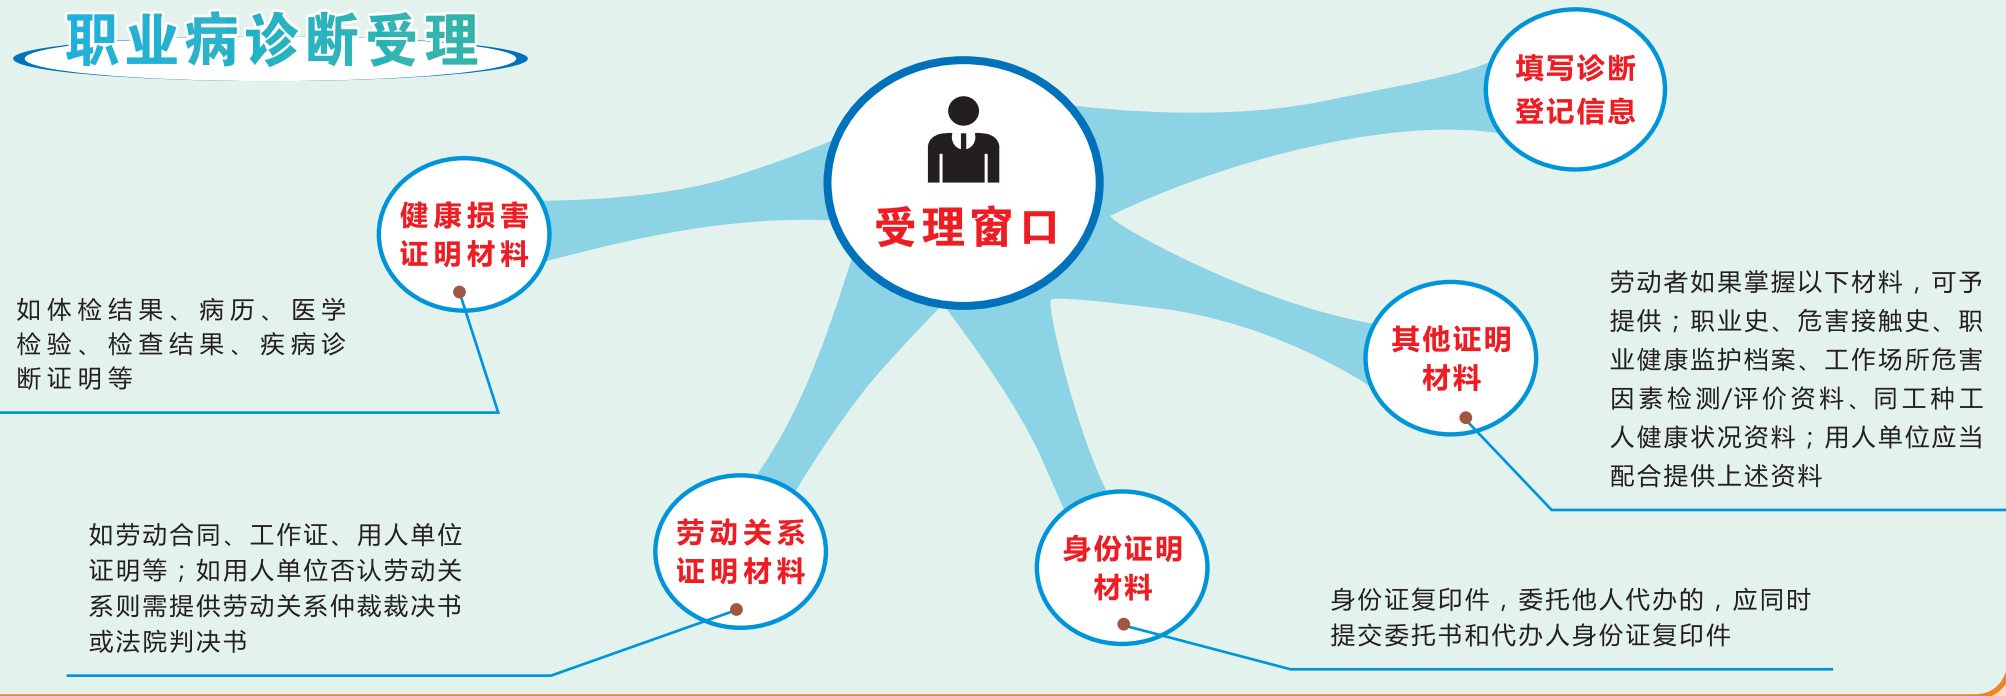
职业病诊断受理

受理窗口

填写诊断登记信息

健康损害证明材料

如体检结果、病历、医学检验、检查结果、疾病诊断证明等

其他证明材料

劳动者如果掌握以下材料，可予提供：职业史、危害接触史、职业健康监护档案、工作场所危害因素检测/评价资料、同工种工人健康状况资料；用人单位应当配合提供上述资料

劳动关系证明材料

如劳动合同、工作证、用人单位证明等；如用人单位否认劳动关系则需提供劳动关系仲裁裁决书或法院判决书

身份证明材料

身份证复印件，委托他人代办的，应同时提交委托书和代办人身份证复印件